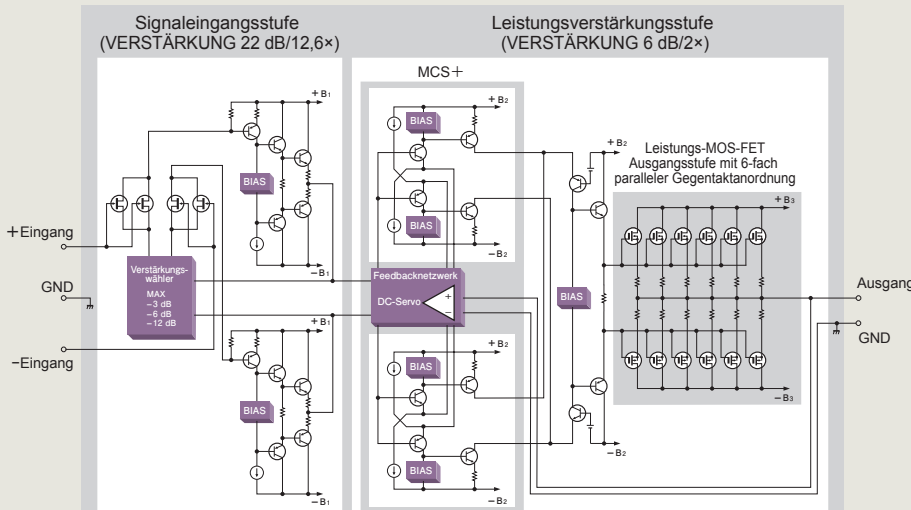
Signaleingangsstufe
(VERSTÄRKUNG 22 dB/12,6×)

Leistungsverstärkungsstufe
(VERSTÄRKUNG 6 dB/2×)

MCS+

$+B_1$

$+B_2$

$+B_2$

BIAS

BIAS

BIAS

Leistungs-MOS-FET
Ausgangsstufe mit 6-fach
paralleler Gegentaktanordnung

$+B_3$

+Eingang

$-B_1$

$-B_2$

GND

Verstärkungswähler
MAX
−3 dB
−6 dB
−12 dB

Feedbacknetzwerk

DC-Servo

Ausgang

GND

BIAS

−Eingang

$+B_1$

$+B_2$

BIAS

BIAS

$-B_3$

$-B_2$

BIAS

$-B_1$

$-B_2$